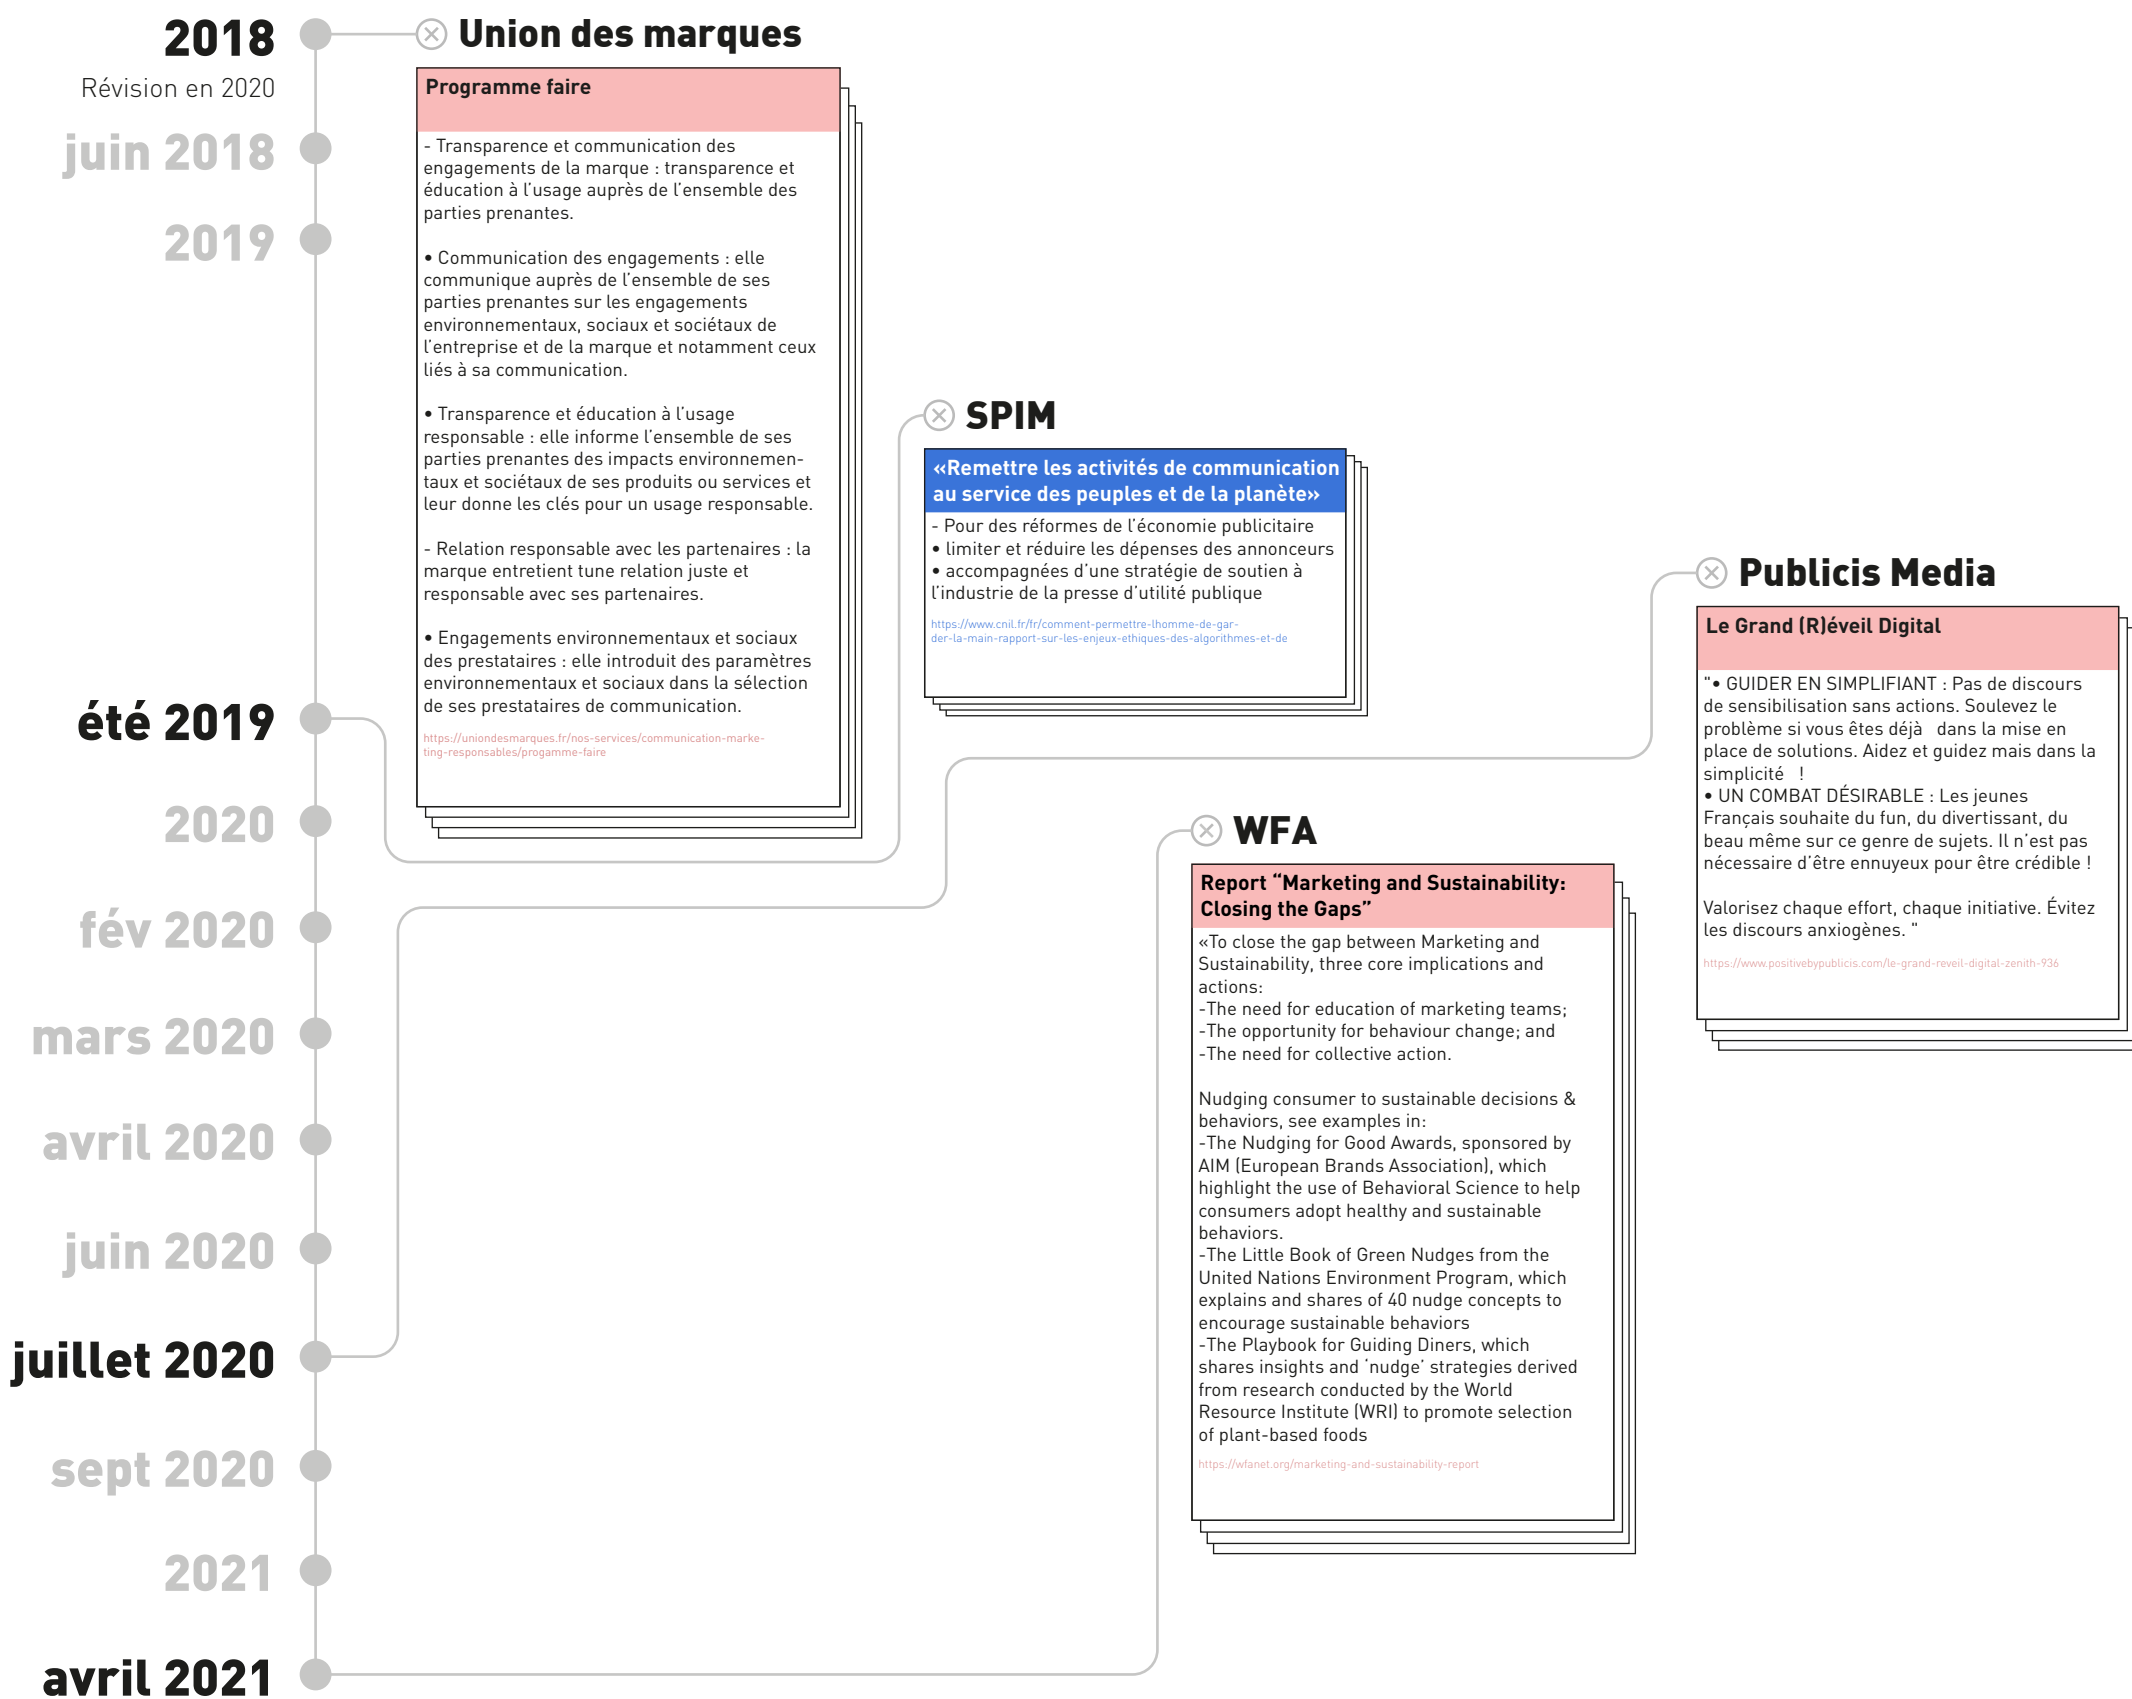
2018
Révision en 2020
juin 2018
2019
été 2019
2020
fév 2020
mars 2020
avril 2020
juin 2020
juillet 2020
sept 2020
2021
avril 2021

Union des marques

Programme faire

- Transparence et communication des engagements de la marque : transparence et éducation à l'usage auprès de l'ensemble des parties prenantes.

• Communication des engagements : elle communique auprès de l'ensemble de ses parties prenantes sur les engagements environnementaux, sociaux et sociétaux de l'entreprise et de la marque et notamment ceux liés à sa communication.

• Transparence et éducation à l'usage responsable : elle informe l'ensemble de ses parties prenantes des impacts environnementaux et sociétaux de ses produits ou services et leur donne les clés pour un usage responsable.

- Relation responsable avec les partenaires : la marque entretient tune relation juste et responsable avec ses partenaires.

• Engagements environnementaux et sociaux des prestataires : elle introduit des paramètres environnementaux et sociaux dans la sélection de ses prestataires de communication.

https://uniondesmarques.fr/nos-services/communication-marketing-responsables/progamme-faire

SPIM

«Remettre les activités de communication au service des peuples et de la planète»

- Pour des réformes de l'économie publicitaire
• limiter et réduire les dépenses des annonceurs
• accompagnées d'une stratégie de soutien à l'industrie de la presse d'utilité publique

https://www.cnil.fr/fr/comment-permettre-lhomme-de-garder-la-main-rapport-sur-les-enjeux-ethiques-des-algorithmes-et-de

Publicis Media

Le Grand (R)éveil Digital

"• GUIDER EN SIMPLIFIANT : Pas de discours de sensibilisation sans actions. Soulevez le problème si vous êtes déjà dans la mise en place de solutions. Aidez et guidez mais dans la simplicité !
• UN COMBAT DÉSIRABLE : Les jeunes Français souhaite du fun, du divertissant, du beau même sur ce genre de sujets. Il n'est pas nécessaire d'être ennuyeux pour être crédible !

Valorisez chaque effort, chaque initiative. Évitez les discours anxiogènes. "

https://www.positivebypublicis.com/le-grand-reveil-digital-zenith-936

WFA

Report "Marketing and Sustainability: Closing the Gaps"

«To close the gap between Marketing and Sustainability, three core implications and actions:
-The need for education of marketing teams;
-The opportunity for behaviour change; and
-The need for collective action.

Nudging consumer to sustainable decisions & behaviors, see examples in:
-The Nudging for Good Awards, sponsored by AIM (European Brands Association), which highlight the use of Behavioral Science to help consumers adopt healthy and sustainable behaviors.
-The Little Book of Green Nudges from the United Nations Environment Program, which explains and shares of 40 nudge concepts to encourage sustainable behaviors
-The Playbook for Guiding Diners, which shares insights and 'nudge' strategies derived from research conducted by the World Resource Institute (WRI) to promote selection of plant-based foods

https://wfanet.org/marketing-and-sustainability-report